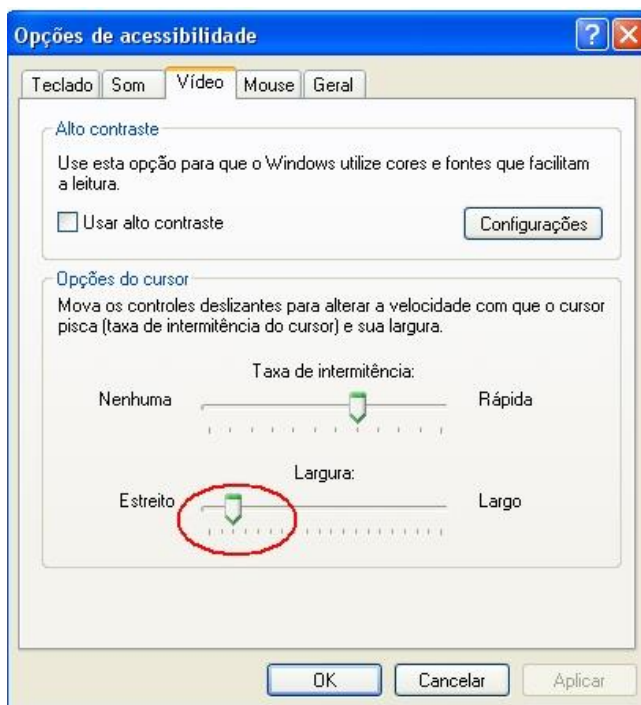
Opções de acessibilidade

?

Teclado | Som | Vídeo | Mouse | Geral

Alto contraste

Use esta opção para que o Windows utilize cores e fontes que facilitam a leitura.

Usar alto contraste

Configurações

Opções do cursor

Mova os controles deslizantes para alterar a velocidade com que o cursor pisca (taxa de intermitência do cursor) e sua largura.

Taxa de intermitência:

Nenhuma

Rápida

Largura:

Estreito

Largo

OK

Cancelar

Aplicar